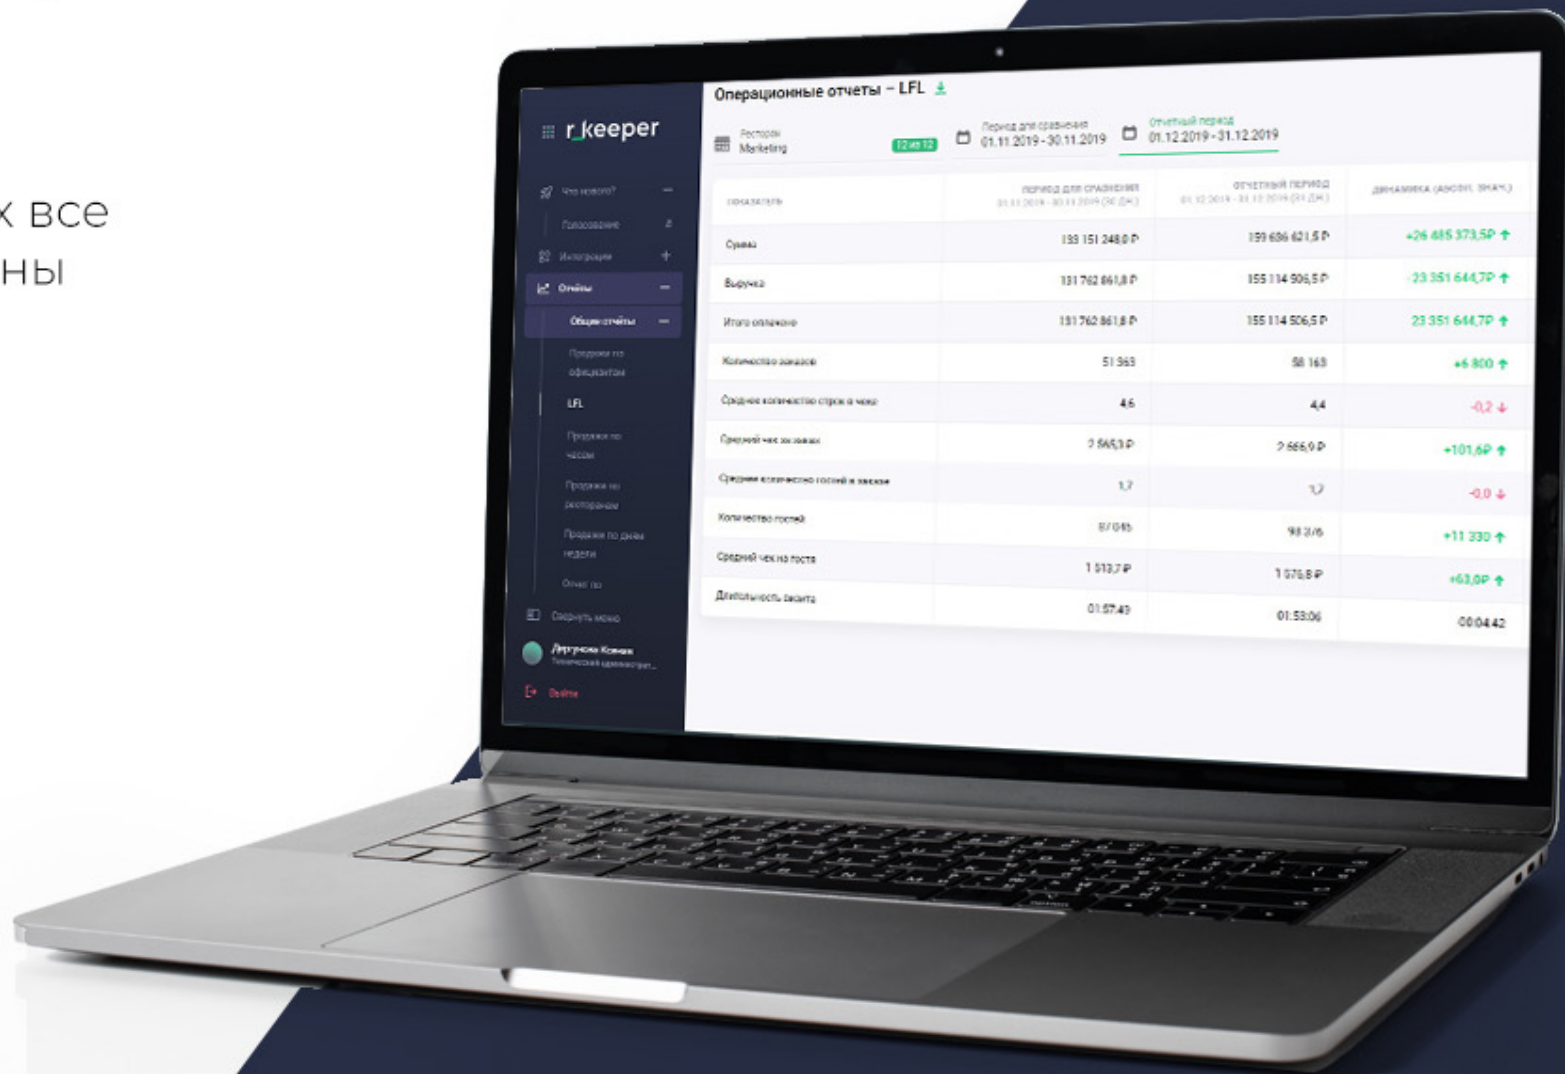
х все
ны

r_keeper

Что нового?
Голосование
Интеграции
Отчёты
Общие отчёты
Продажи по официантам
LFL
Продажи по часам
Продажи по ресторанам
Продажи по дням недели
Отчет по
Свернуть меню
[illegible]
Технический администратор...
Выйти

Операционные отчеты – LFL

Ресторан
Marketing
12 из 12
Период для сравнения
01.11.2019 - 30.11.2019
Отчетный период
01.12.2019 - 31.12.2019

| ПОКАЗАТЕЛЬ | ПЕРИОД ДЛЯ СРАВНЕНИЯ 01.11.2019 - 30.11.2019 (30 ДН.) | ОТЧЕТНЫЙ ПЕРИОД 01.12.2019 - 31.12.2019 (31 ДН.) | ДИНАМИКА (АБСОЛ. ЗНАЧ.) |
|---|---|---|---|
| Сумма | 133 151 248,0 ₽ | 159 636 621,5 ₽ | +26 485 373,5₽ |
| Выручка | 131 762 861,8 ₽ | 155 114 506,5 ₽ | 23 351 644,7₽ |
| Итого оплачено | 131 762 861,8 ₽ | 155 114 506,5 ₽ | 23 351 644,7₽ |
| Количество заказов | 51 363 | 58 163 | +6 800 |
| Среднее количество строк в чеке | 4,6 | 4,4 | -0,2 |
| Средний чек на заказ | 2 565,3 ₽ | 2 666,9 ₽ | +101,6₽ |
| Среднее количество гостей в заказе | 1,7 | 1,7 | -0,0 |
| Количество гостей | 87 045 | 98 376 | +11 330 |
| Средний чек на гостя | 1 513,7 ₽ | 1 576,8 ₽ | +63,0₽ |
| Длительность визита | 01:57:49 | 01:53:06 | 00:04:42 |